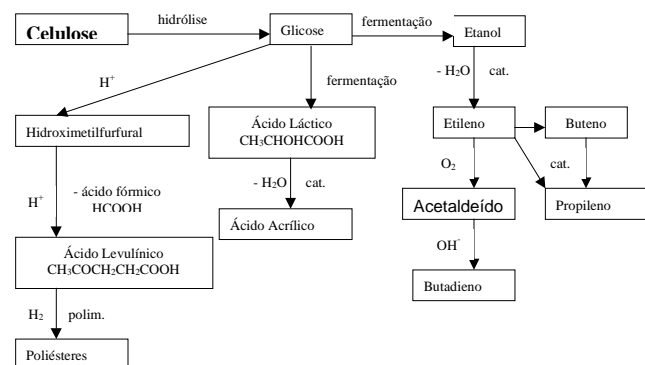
Celulose

hidrólise

Glicose

fermentação

Etanol

$H^+$

fermentação

$- H_2O$ cat.

Hidroximetilfurfural

Ácido Láctico
$CH_3CHOHCOOH$

Etileno

Buteno

$O_2$

cat.

$H^+$

- ácido fórmico
HCOOH

$- H_2O$ cat.

Acetaldeído

Propileno

Ácido Acrílico

$OH^-$

Ácido Levulínico
$CH_3COCH_2CH_2COOH$

Butadieno

$H_2$ polim.

Poliésteres